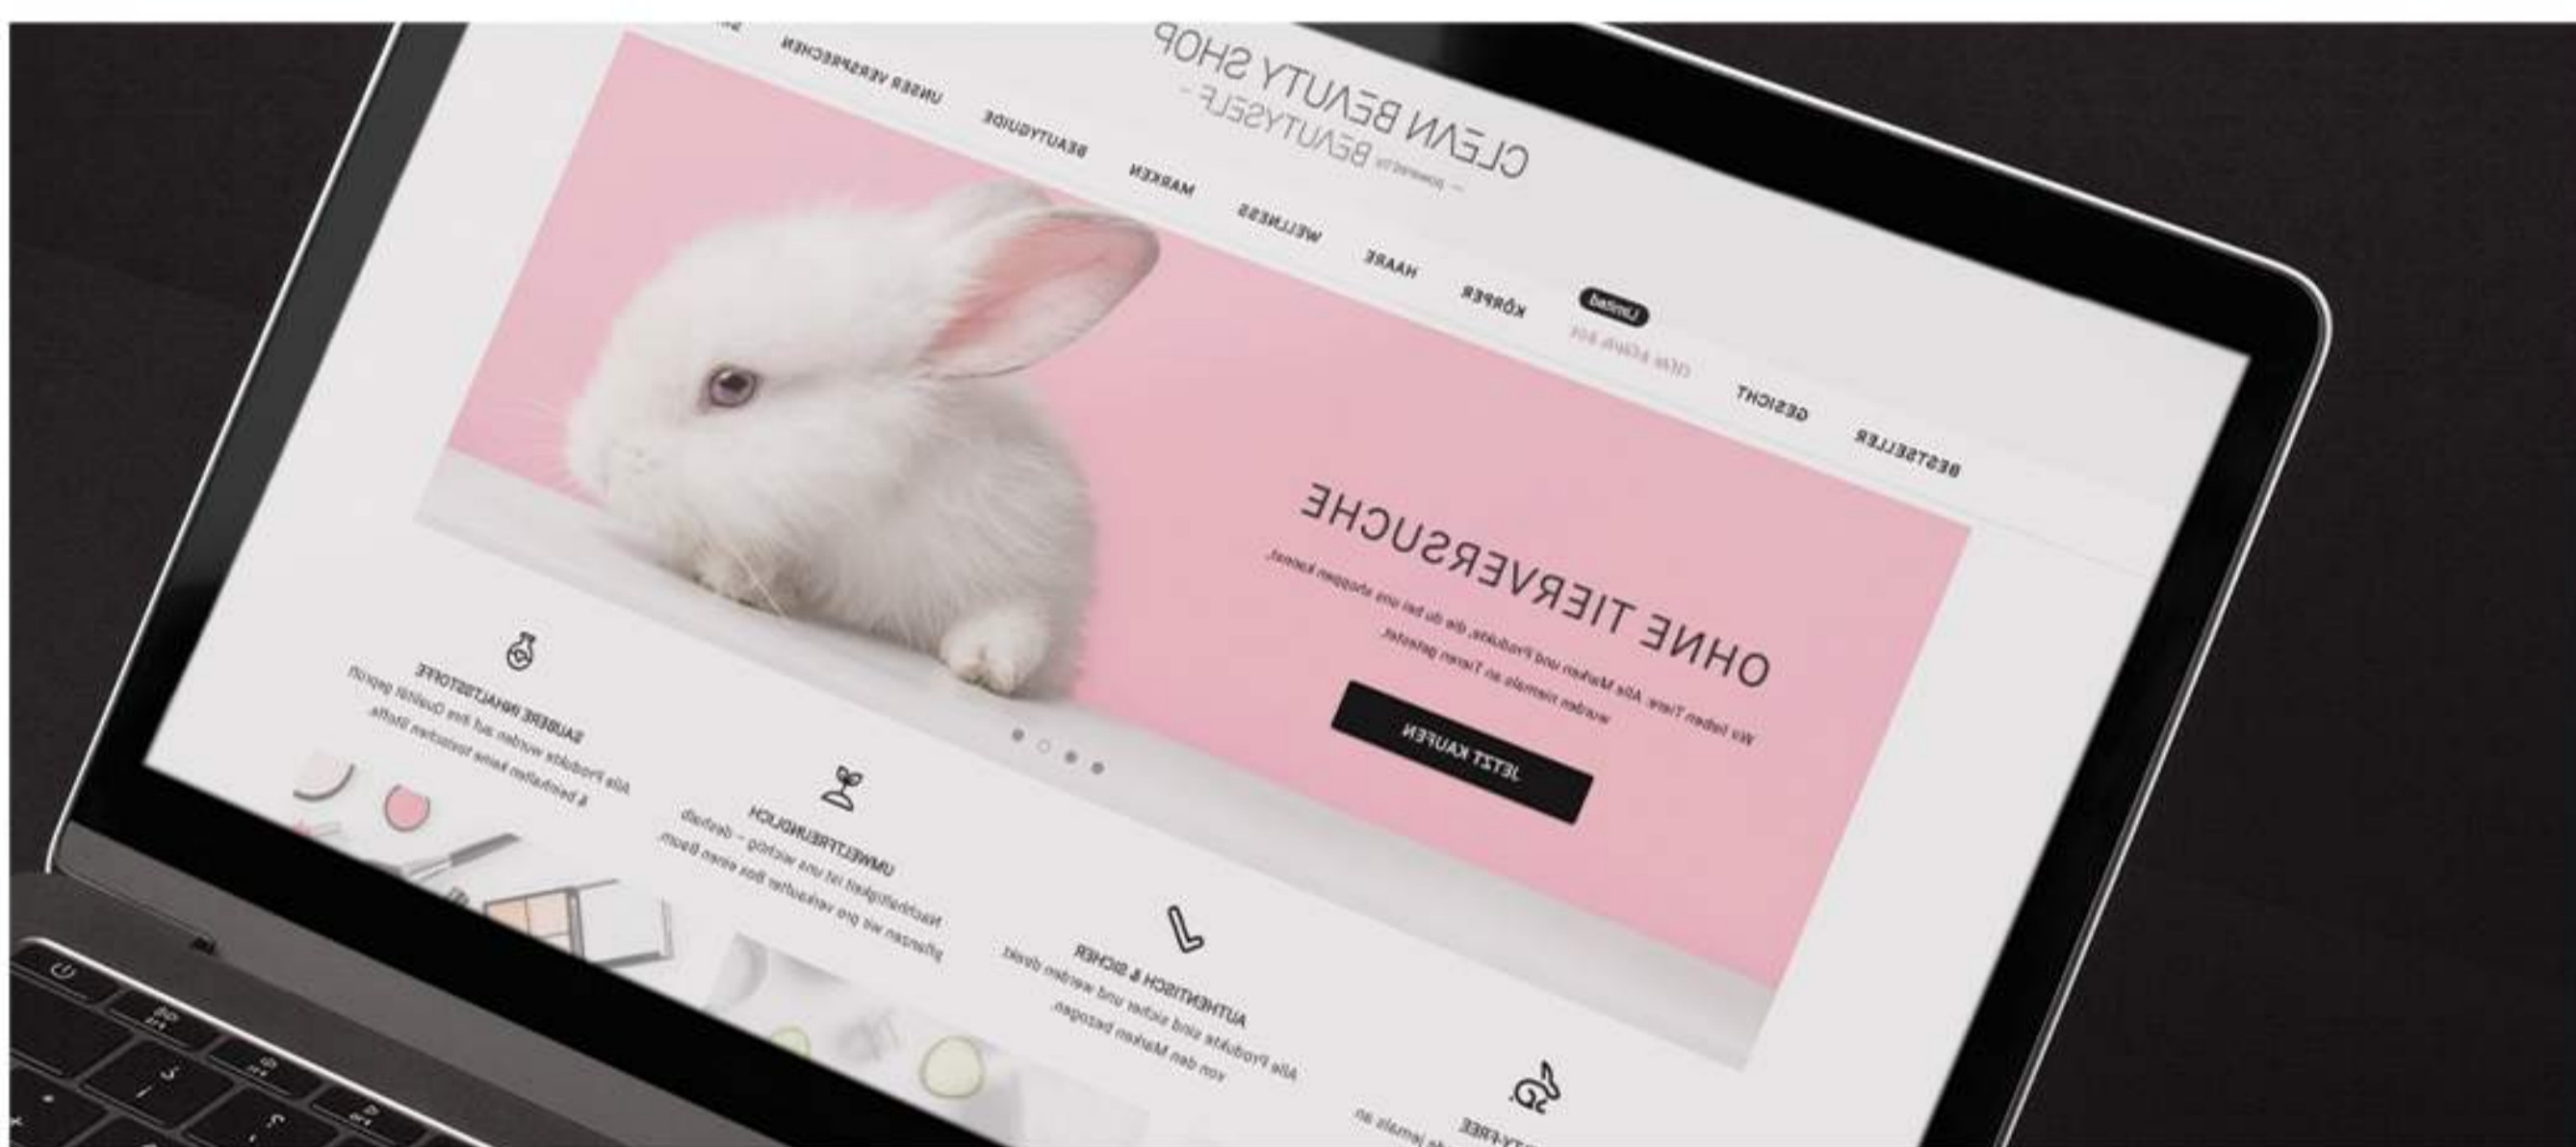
CLEAN BEAUTY SHOP
— powered by BEAUTYSELF —

UNSER VERSPRECHEN
BEAUTYGUIDE
MARKEN
WELLNESS
HAARE
KÖRPER
Limited
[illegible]
GESICHT
BESTSELLER

OHNE TIERVERSUCHE
Wir lieben Tiere. Alle Marken und Produkte, die du bei uns shoppen kannst, wurden niemals an Tieren getestet.
JETZT KAUFEN

SAUBERE INHALTSSTOFFE
Alle Produkte wurden auf ihre Qualität geprüft & beinhalten keine toxischen Stoffe.

UMWELTFREUNDLICH
Nachhaltigkeit ist uns wichtig – deshalb pflanzen wir pro verkaufter Box einen Baum.

AUTHENTISCH & SICHER
Alle Produkte sind sicher und werden direkt von den Marken bezogen.

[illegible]TY-FREE
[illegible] jemals an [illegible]